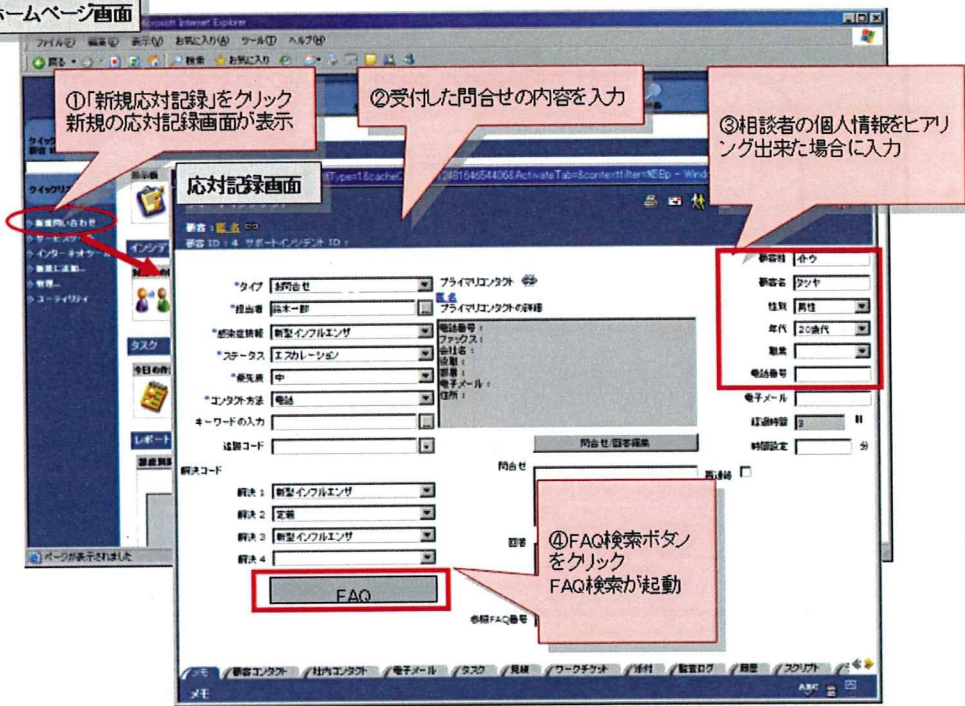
ホームページ画面

Microsoft Internet Explorer

ファイル(F) 編集(E) 表示(V) お気に入り(A) ツール(T) ヘルプ(H)

戻る 検索 お気に入り

①「新規応対記録」をクリック
新規の応対記録画面が表示

②受付した問合せの内容を入力

③相談者の個人情報をヒアリング出来た場合に入力

クイック

クイックリ

新規問い合わせ
サービス
インターネット
新規に追加
管理
ユーティリティ

インシデ

タスク

今日の

レポート

応対記録画面

顧客：匿名
顧客 ID：4 サポートインシデント ID：

*タイプ 問合せ
*担当者 鈴木一郎
*感染症情報 新型インフルエンザ
*ステータス エスカレーション
*優先度 中
*コンタクト方法 電話
キーワードの入力
追加コード

プライマリコンタクト
匿名
プライマリコンタクトの詳細
電話番号：
ファックス：
会社名：
役職：
部署：
電子メール：
住所：

顧客姓 ホウ
顧客名 タシヤ
性別 男性
年代 20歳代
職業
電話番号
電子メール
経過時間 3
時間設定 分

問合せ/回答編集

解決コード
解決 1 新型インフルエンザ
解決 2 定着
解決 3 新型インフルエンザ
解決 4

問合せ
回答
再連絡

FAQ

④FAQ検索ボタンをクリック
FAQ検索が起動

参照FAQ番号

メモ 顧客コンタクト 社内コンタクト 電子メール タスク 見積 ワークチケット 添付 監査ログ 履歴 スクリプト

メモ

ページが表示されました